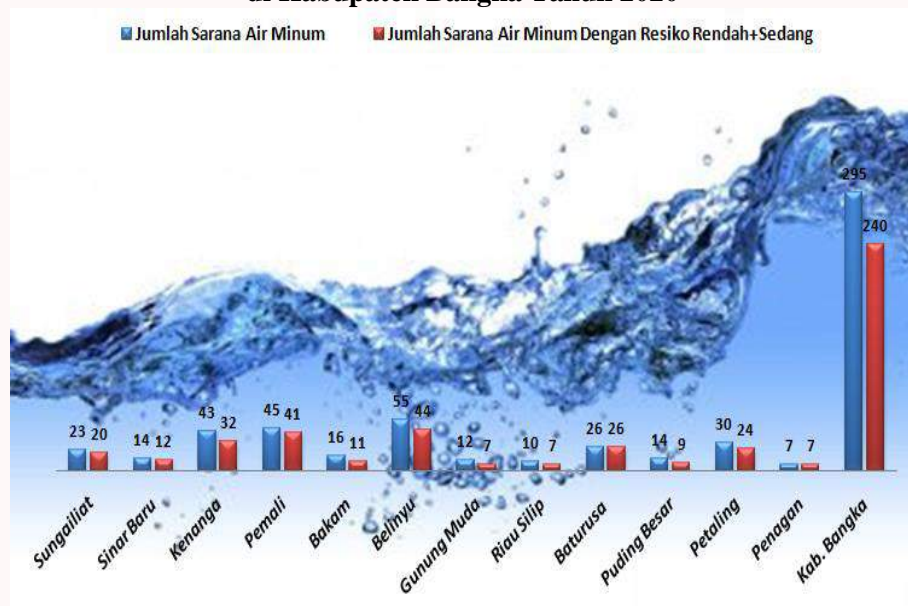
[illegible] Kabupaten Bangka Tahun 2020

Jumlah Sarana Air Minum   Jumlah Sarana Air Minum Dengan Resiko Rendah+Sedang

| | Jumlah Sarana Air Minum | Jumlah Sarana Air Minum Dengan Resiko Rendah+Sedang |
|---|---|---|
| Sungailiat | 23 | 20 |
| Sinar Baru | 14 | 12 |
| Kenanga | 43 | 32 |
| Pemali | 45 | 41 |
| Bakam | 16 | 11 |
| Belinyu | 55 | 44 |
| Gunung Muda | 12 | 7 |
| Riau Silip | 10 | 7 |
| Baturusa | 26 | 26 |
| Puding Besar | 14 | 9 |
| Petaling | 30 | 24 |
| Penagan | 7 | 7 |
| Kab. Bangka | 295 | 240 |